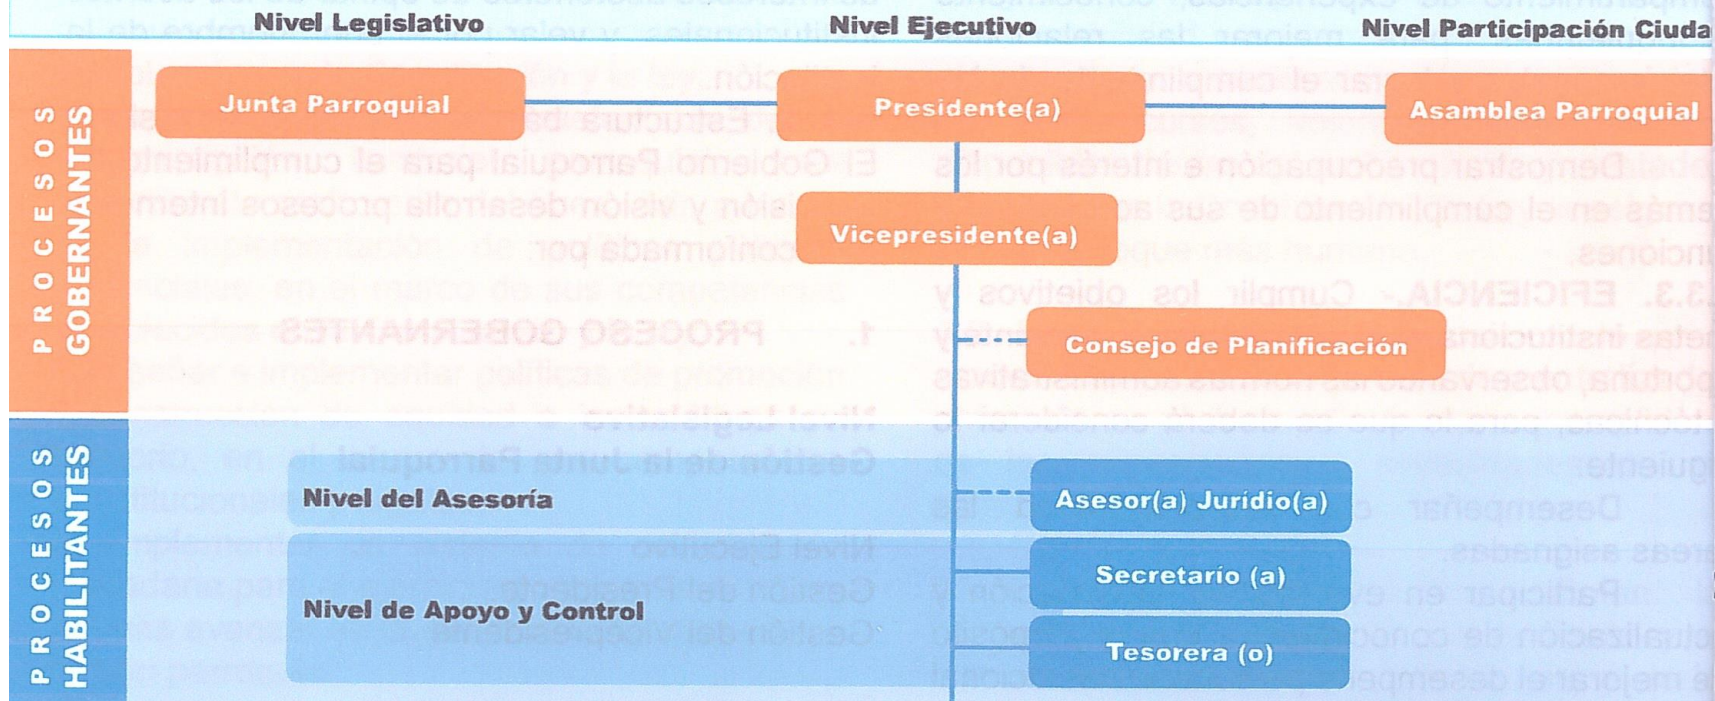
Nivel Legislativo
Nivel Ejecutivo
Nivel Participación Ciuda

PROCESOS GOBERNANTES

Junta Parroquial
Presidente(a)
Asamblea Parroquial
Vicepresidente(a)
Consejo de Planificación

PROCESOS HABILITANTES

Nivel del Asesoría
Asesor(a) Jurídio(a)
Nivel de Apoyo y Control
Secretario (a)
Tesorera (o)